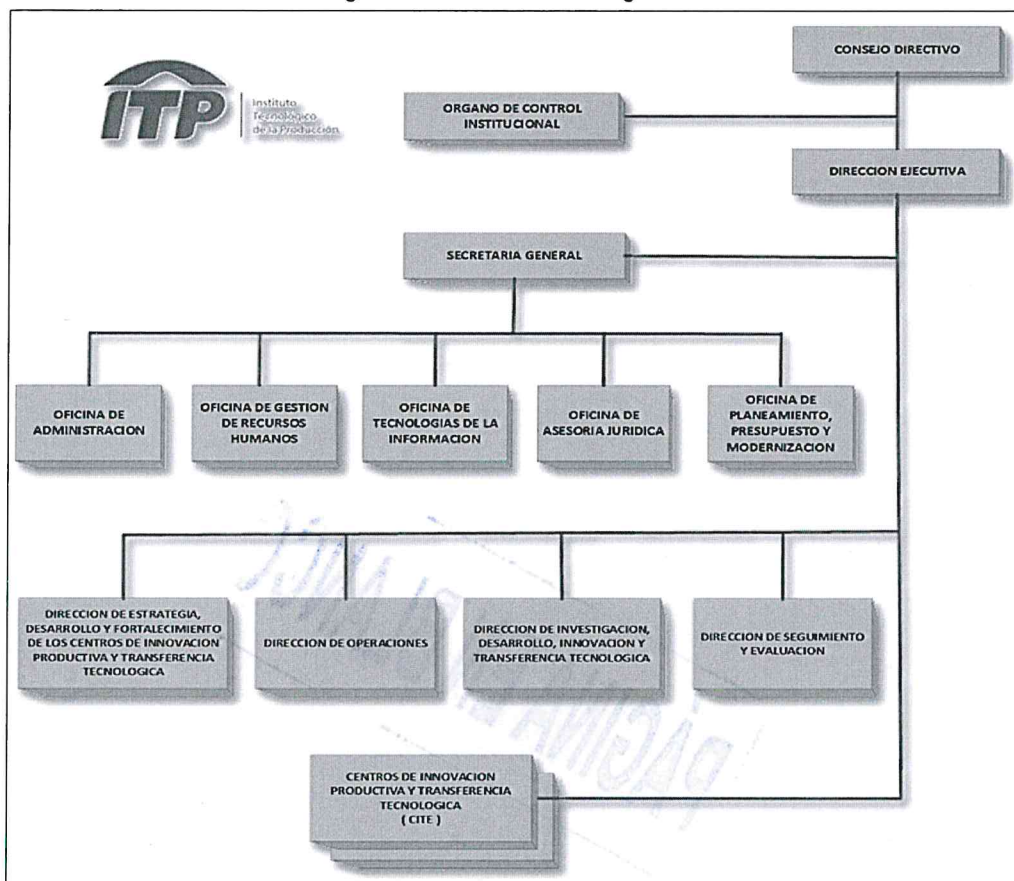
ITP Instituto Tecnológico de la Producción

CONSEJO DIRECTIVO

ORGANO DE CONTROL INSTITUCIONAL

DIRECCION EJECUTIVA

SECRETARIA GENERAL

OFICINA DE ADMINISTRACION

OFICINA DE GESTION DE RECURSOS HUMANOS

OFICINA DE TECNOLOGIAS DE LA INFORMACION

OFICINA DE ASESORIA JURIDICA

OFICINA DE PLANEAMIENTO, PRESUPUESTO Y MODERNIZACION

DIRECCION DE ESTRATEGIA, DESARROLLO Y FORTALECIMIENTO DE LOS CENTROS DE INNOVACION PRODUCTIVA Y TRANSFERENCIA TECNOLOGICA

DIRECCION DE OPERACIONES

DIRECCION DE INVESTIGACION, DESARROLLO, INNOVACION Y TRANSFERENCIA TECNOLOGICA

DIRECCION DE SEGUIMIENTO Y EVALUACION

CENTROS DE INNOVACION PRODUCTIVA Y TRANSFERENCIA TECNOLOGICA ( CITE )

PÁGINA EN BLANCO